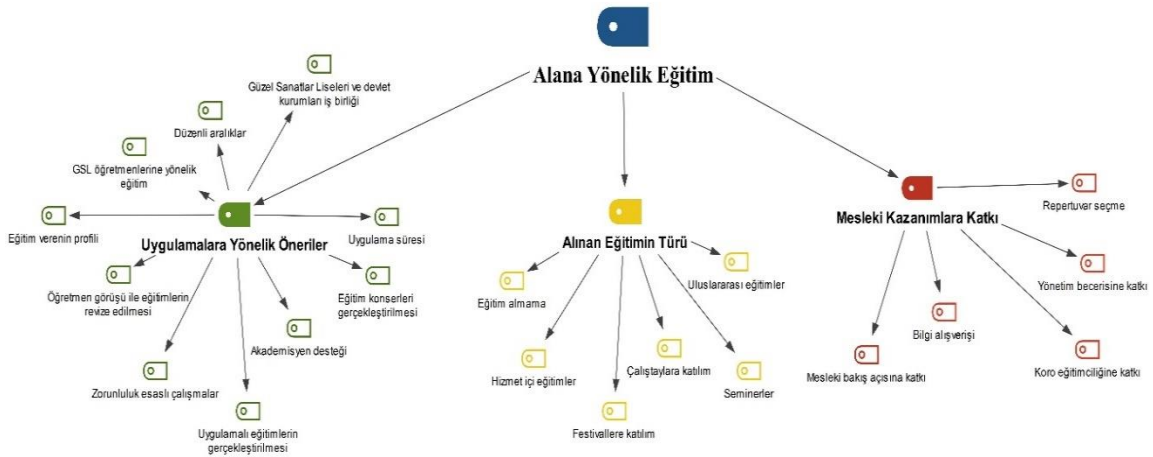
Alana Yönelik Eğitim

Güzel Sanatlar Liseleri ve devlet kurumları iş birliği

Düzenli aralıklar

GSL öğretmenlerine yönelik eğitim

Eğitim verenin profili

Uygulamalara Yönelik Öneriler

Uygulama süresi

Öğretmen görüşü ile eğitimlerin revize edilmesi

Eğitim konserleri gerçekleştirilmesi

Akademisyen desteği

Zorunluluk esaslı çalışmalar

Uygulamalı eğitimlerin gerçekleştirilmesi

Alınan Eğitimin Türü

Eğitim almama

Uluslararası eğitimler

Hizmet içi eğitimler

Çalıştaylara katılım

Seminerler

Festivallere katılım

Mesleki Kazanımlara Katkı

Repertuvar seçme

Yönetim becerisine katkı

Bilgi alışverişi

Mesleki bakış açısına katkı

Koro eğitimciliğine katkı